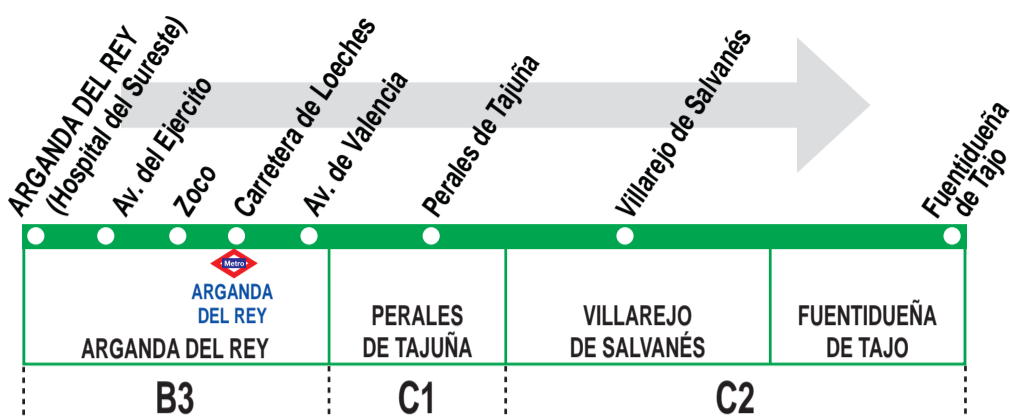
ARGANDA DEL REY (Hospital del Sureste)
Av. del Ejercito
Zoco
Carretera de Loeches
Av. de Valencia
Perales de Tajuña
Villarejo de Salvanés
Fuentidueña de Tajo

Metro
ARGANDA DEL REY

ARGANDA DEL REY

PERALES DE TAJUÑA

VILLAREJO DE SALVANÉS

FUENTIDUEÑA DE TAJO

B3

C1

C2